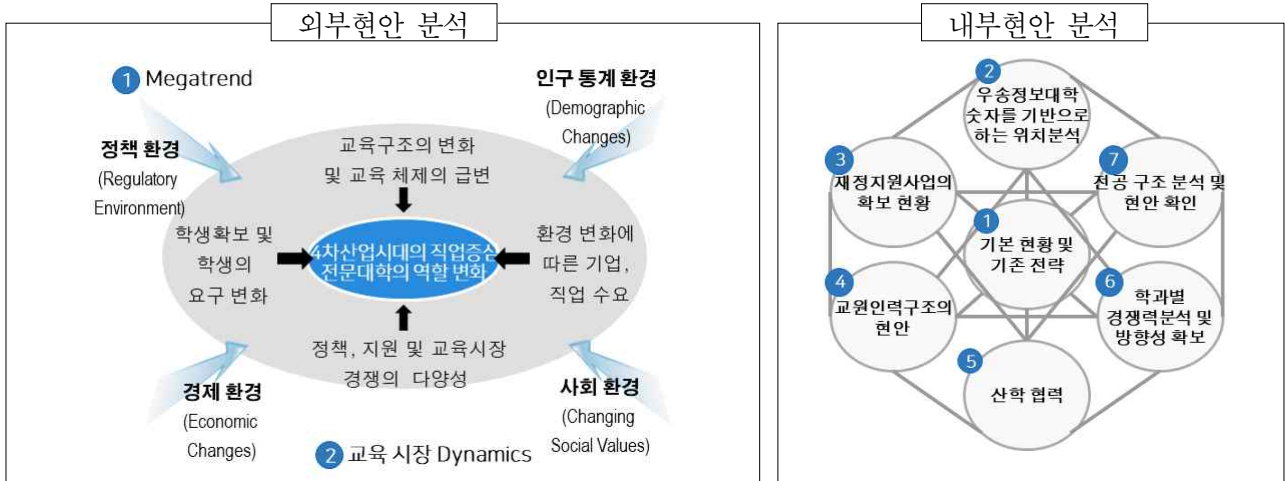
외부현안 분석

1 Megatrend

인구 통계 환경 (Demographic Changes)

정책 환경 (Regulatory Environment)

교육구조의 변화 및 교육 체제의 급변

학생확보 및 학생의 요구 변화

4차산업시대의 직업중심 전문대학의 역할 변화

환경 변화에 따른 기업, 직업 수요

정책, 지원 및 교육시장 경쟁의 다양성

경제 환경 (Economic Changes)

사회 환경 (Changing Social Values)

2 교육 시장 Dynamics

내부현안 분석

2 우송정보대학 숫자를 기반으로 하는 위치분석

3 재정지원사업의 확보 현황

7 전공 구조 분석 및 현안 확인

1 기본 현황 및 기존 전략

4 교원인력구조의 현안

6 학과별 경쟁력분석 및 방향성 확보

5 산학 협력